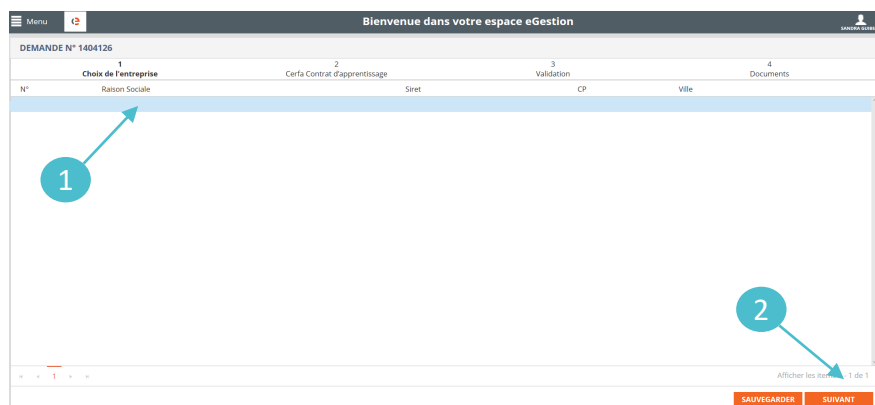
Menu

Bienvenue dans votre espace eGestion

SANDRA GUIB

DEMANDE N° 1404126

| 1 Choix de l'entreprise | 2 Cerfa Contrat d'apprentissage | 3 Validation | 4 Documents |
|---|---|---|---|

| N° | Raison Sociale | Siret | CP | Ville |
|---|---|---|---|---|

1

2

1

Afficher les item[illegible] 1 de 1

SAUVEGARDER

SUIVANT